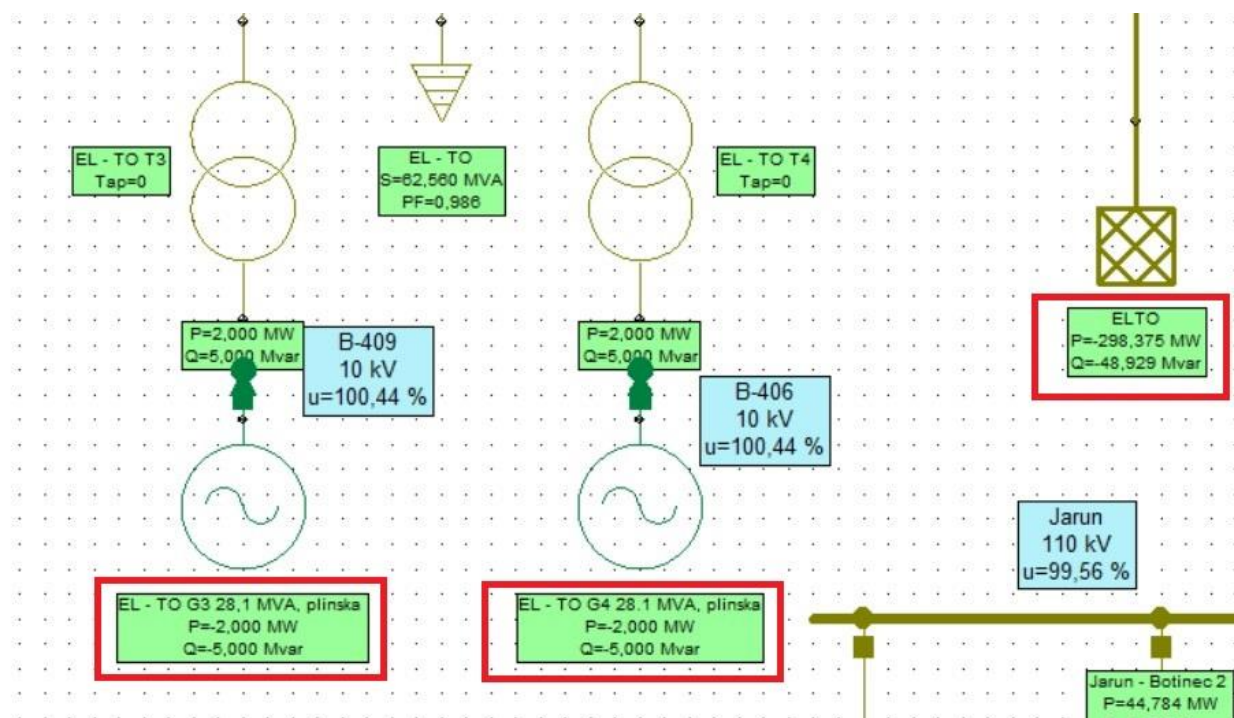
EL - TO T3
Tap=0

EL - TO
S=62,560 MVA
PF=0,986

EL - TO T4
Tap=0

ELTO
P=-298,375 MW
Q=-48,929 Mvar

P=2,000 MW
Q=5,000 Mvar

B-409
10 kV
u=100,44 %

P=2,000 MW
Q=5,000 Mvar

B-406
10 kV
u=100,44 %

Jarun
110 kV
u=99,56 %

EL - TO G3 28,1 MVA, plinska
P=-2,000 MW
Q=-5,000 Mvar

EL - TO G4 28.1 MVA, plinska
P=-2,000 MW
Q=-5,000 Mvar

Jarun - Botinec 2
P=44,784 MW